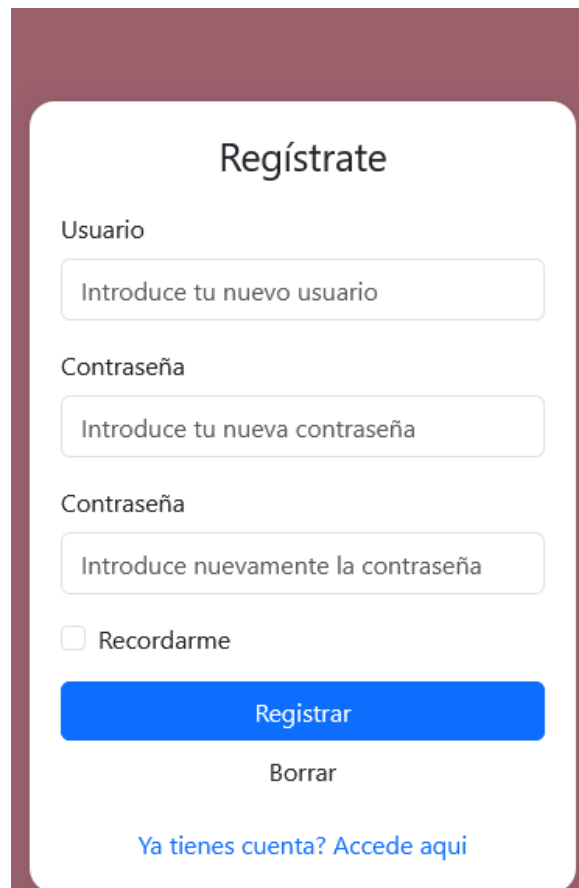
Regístrate

Usuario

Introduce tu nuevo usuario

Contraseña

Introduce tu nueva contraseña

Contraseña

Introduce nuevamente la contraseña

Recordarme

Registrar

Borrar

Ya tienes cuenta? Accede aqui